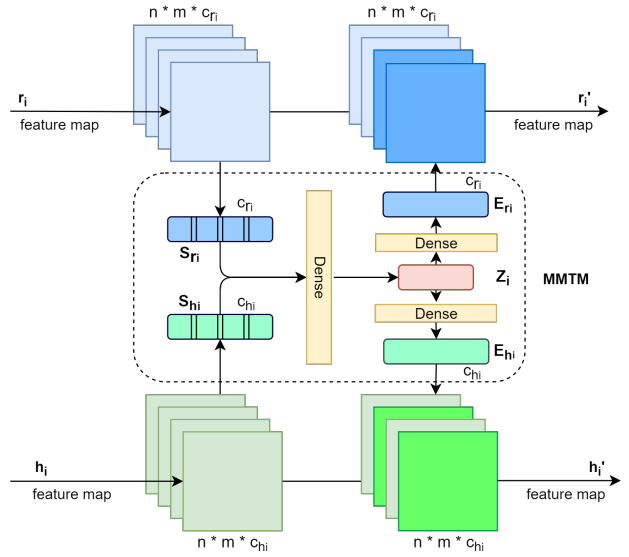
$n * m * c_{r_i}$

$n * m * c_{r_i}$

$\mathbf{r_i}$
feature map

$\mathbf{r_i'}$
feature map

$c_{r_i}$

$c_{r_i}$

$\mathbf{E_{r_i}}$

Dense

$\mathbf{S_{r_i}}$

Dense

$\mathbf{Z_i}$

MMTM

$\mathbf{S_{h_i}}$

$c_{h_i}$

Dense

$\mathbf{E_{h_i}}$

$c_{h_i}$

$\mathbf{h_i}$
feature map

$\mathbf{h_i'}$
feature map

$n * m * c_{h_i}$

$n * m * c_{h_i}$